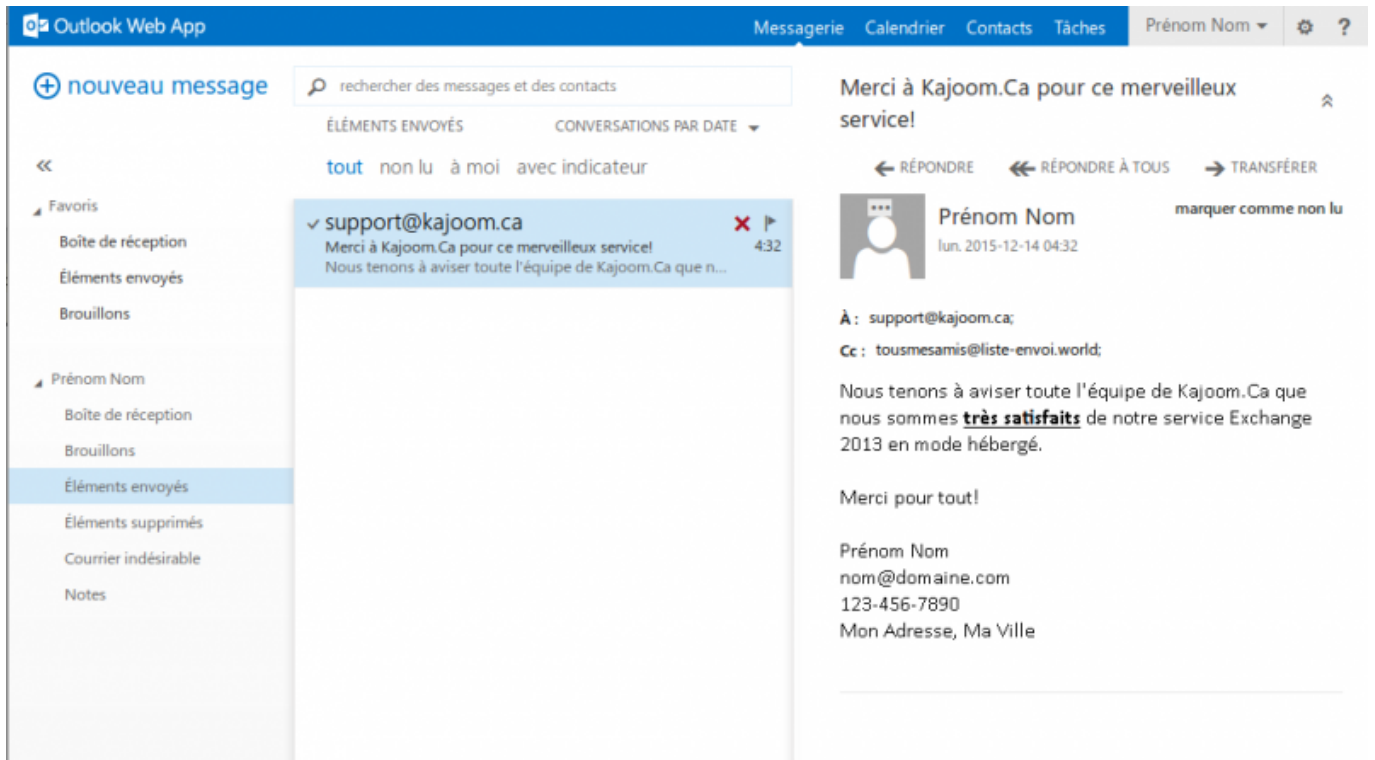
Outlook Web App

Messagerie Calendrier Contacts Tâches Prénom Nom ?

nouveau message

rechercher des messages et des contacts

ÉLÉMENTS ENVOYÉS CONVERSATIONS PAR DATE

tout non lu à moi avec indicateur

«

Favoris
Boîte de réception
Éléments envoyés
Brouillons

Prénom Nom
Boîte de réception
Brouillons
Éléments envoyés
Éléments supprimés
Courrier indésirable
Notes

support@kajoom.ca
Merci à Kajoom.Ca pour ce merveilleux service!
Nous tenons à aviser toute l'équipe de Kajoom.Ca que n...
4:32

Merci à Kajoom.Ca pour ce merveilleux service!

RÉPONDRE RÉPONDRE À TOUS TRANSFÉRER

Prénom Nom
lun. 2015-12-14 04:32
marquer comme non lu

À : support@kajoom.ca;
Cc : tousmesamis@liste-envoi.world;

Nous tenons à aviser toute l'équipe de Kajoom.Ca que nous sommes **très satisfaits** de notre service Exchange 2013 en mode hébergé.

Merci pour tout!

Prénom Nom
nom@domaine.com
123-456-7890
Mon Adresse, Ma Ville